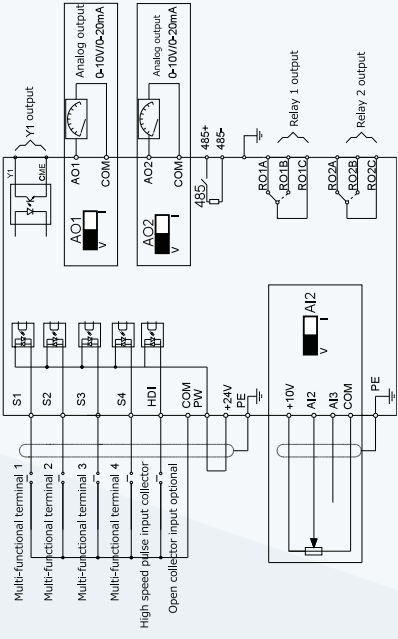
Analog output
0-10V/0-20mA

Analog output
0-10V/0-20mA

Y1 output

Relay 1 output

Relay 2 output

Y1
CME

AO1
COM

AO2
COM

485+
485-

485

RO1A
RO1B
RO1C

RO2A
RO2B
RO2C

AO1
I
V

AO2
I
V

AI2
I
V

S1
S2
S3
S4
HDI
COM
PW
+24V
PE

+10V
AI2
AI3
COM
PE

Multi-functional terminal 1
Multi-functional terminal 2
Multi-functional terminal 3
Multi-functional terminal 4
High speed pulse input collector
Open collector input optional